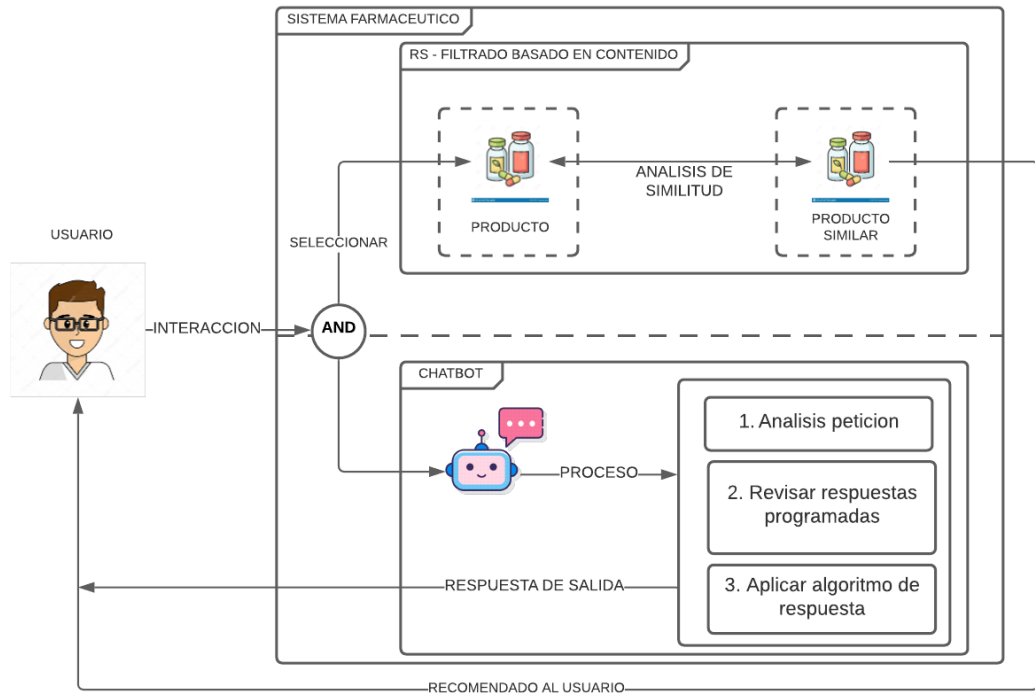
SISTEMA FARMACEUTICO

RS - FILTRADO BASADO EN CONTENIDO

PRODUCTO

ANALISIS DE SIMILITUD

PRODUCTO SIMILAR

USUARIO

SELECCIONAR

INTERACCION

AND

CHATBOT

PROCESO

1. Analisis peticion

2. Revisar respuestas programadas

3. Aplicar algoritmo de respuesta

RESPUESTA DE SALIDA

RECOMENDADO AL USUARIO